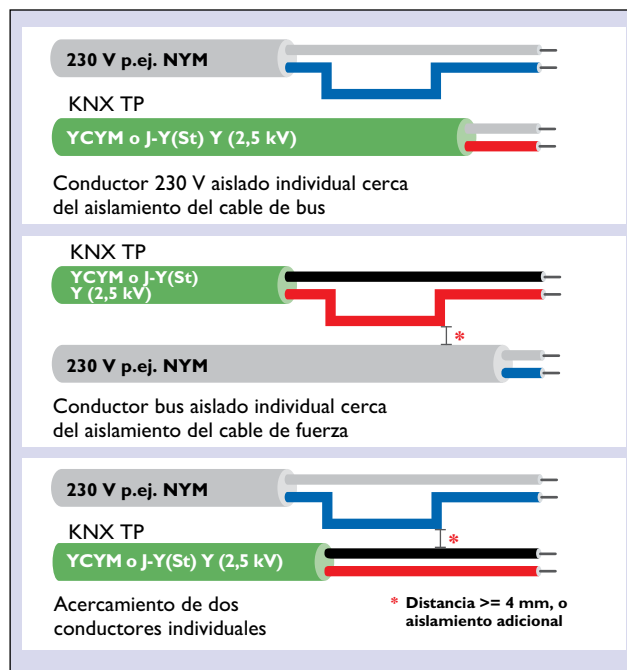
230 V p.ej. NYM

KNX TP

YCYM o J-Y(St) Y (2,5 kV)

Conductor 230 V aislado individual cerca del aislamiento del cable de bus

KNX TP

YCYM o J-Y(St) Y (2,5 kV)

*

230 V p.ej. NYM

Conductor bus aislado individual cerca del aislamiento del cable de fuerza

230 V p.ej. NYM

KNX TP

*

YCYM o J-Y(St) Y (2,5 kV)

Acercamiento de dos conductores individuales

* Distancia >= 4 mm, o aislamiento adicional